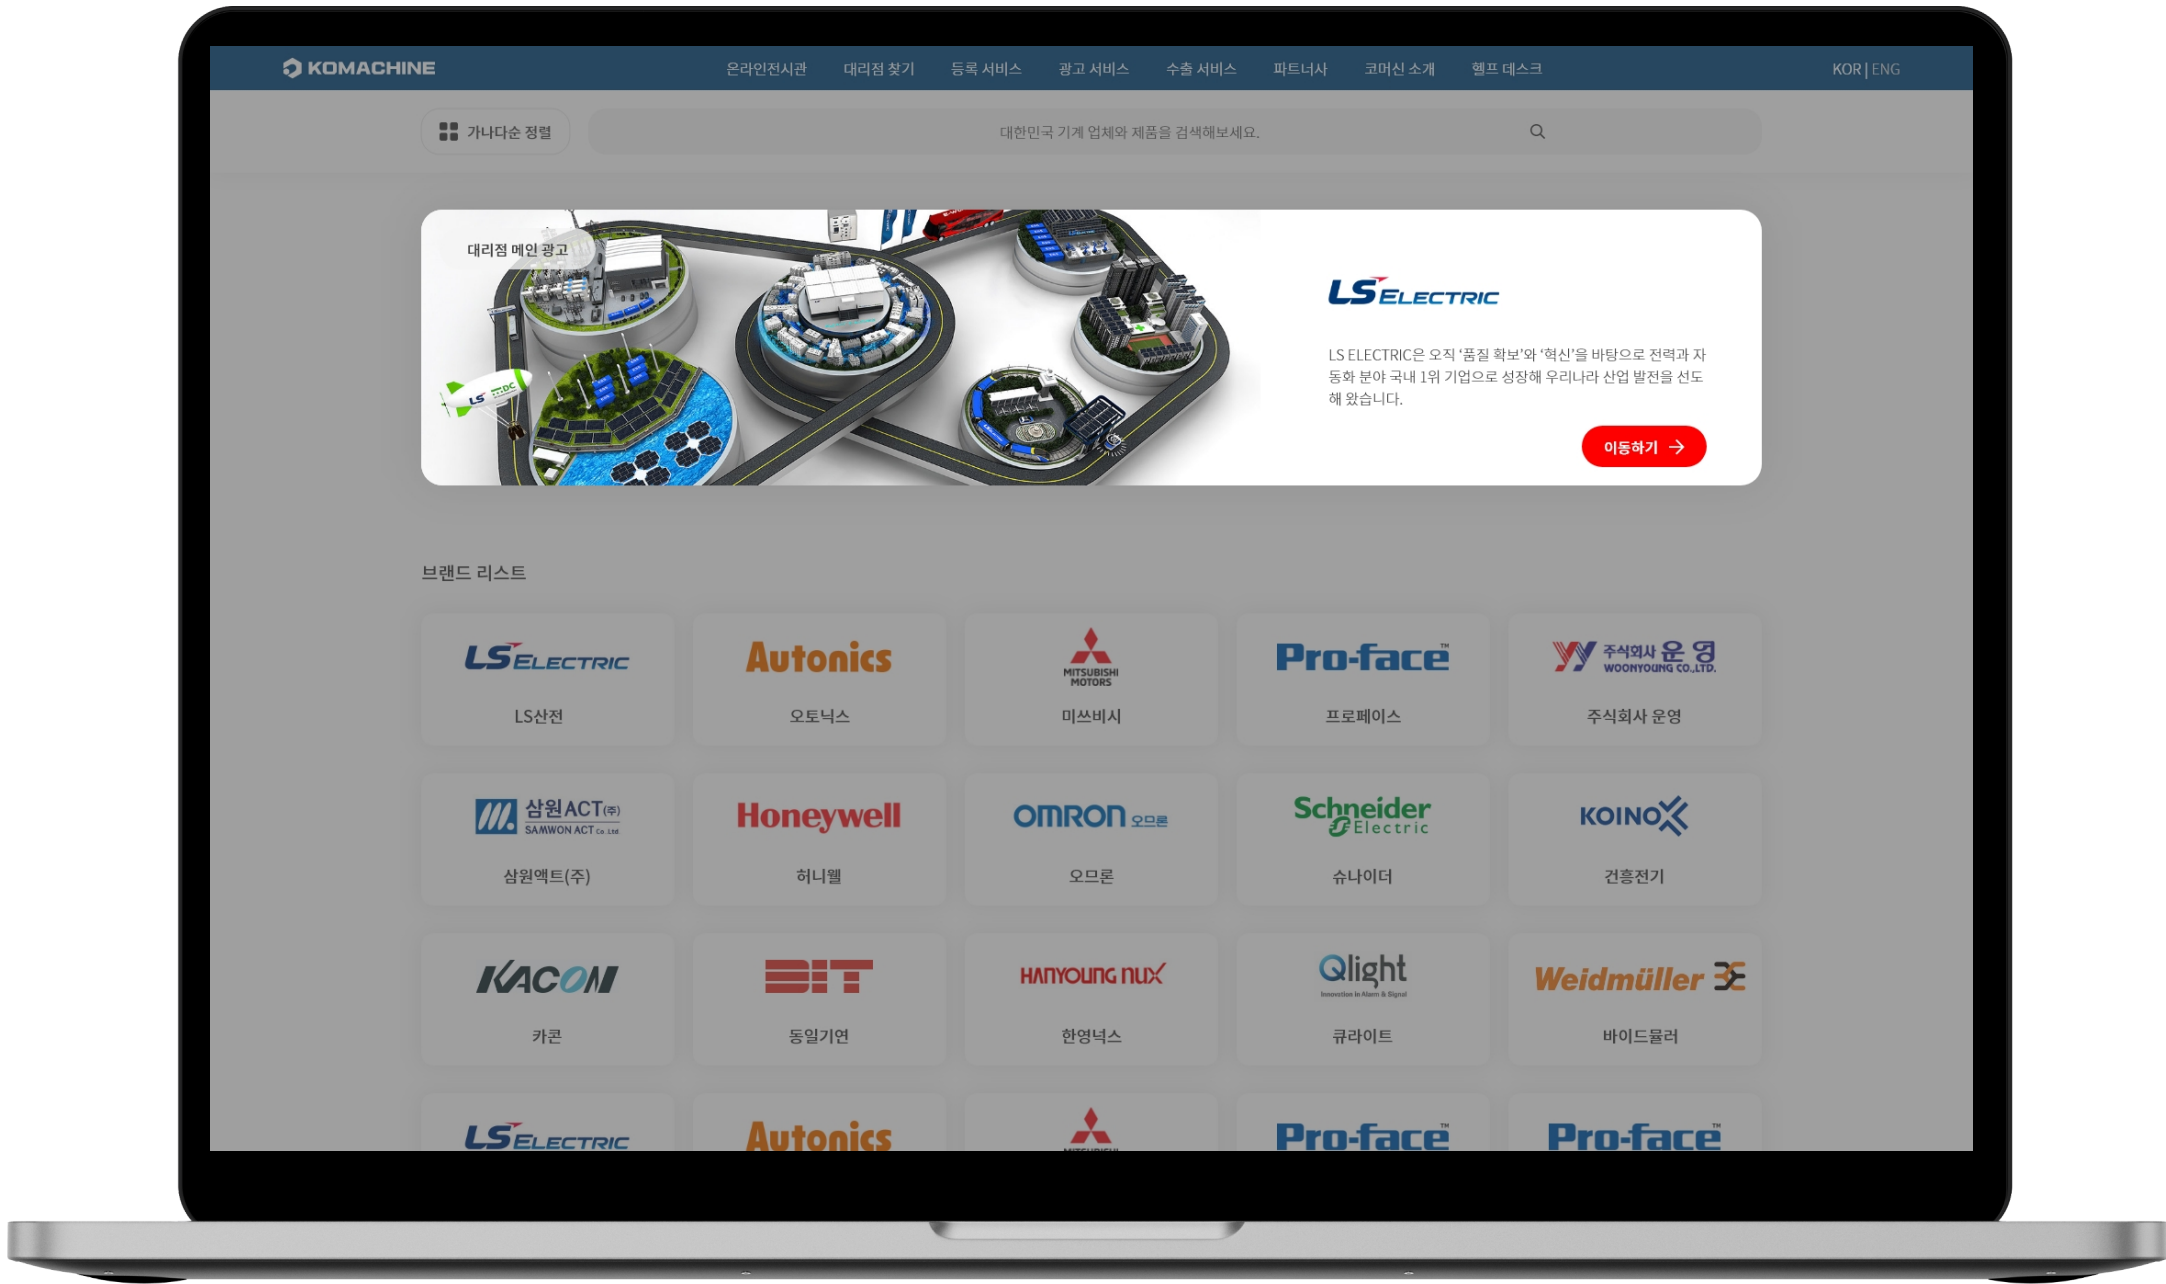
KOMACHINE

온라인전시관 대리점 찾기 등록 서비스 광고 서비스 수출 서비스 파트너사 코머신 소개 헬프 데스크

KOR | ENG

가나다순 정렬

대한민국 기계 업체와 제품을 검색해보세요.

대리점 메인 광고

LS ELECTRIC

LS ELECTRIC은 오직 '품질 확보'와 '혁신'을 바탕으로 전력과 자동화 분야 국내 1위 기업으로 성장해 우리나라 산업 발전을 선도해 왔습니다.

이동하기

브랜드 리스트

LS ELECTRIC
LS산전

Autonics
오토닉스

MITSUBISHI MOTORS
미쓰비시

Pro-face
프로페이스

주식회사 운영 WOONYOUNG CO.,LTD.
주식회사 운영

삼원ACT(주) SAMWON ACT Co.,Ltd.
삼원액트(주)

Honeywell
허니웰

OMRON 오므론
오므론

Schneider Electric
슈나이더

KOINO
건흥전기

KACON
카콘

DIT
동일기연

HANYOUNG NUX
한영넉스

Qlight Innovation in Alarm & Signal
큐라이트

Weidmüller
바이드뮐러

LS ELECTRIC

Autonics

Pro-face

Pro-face